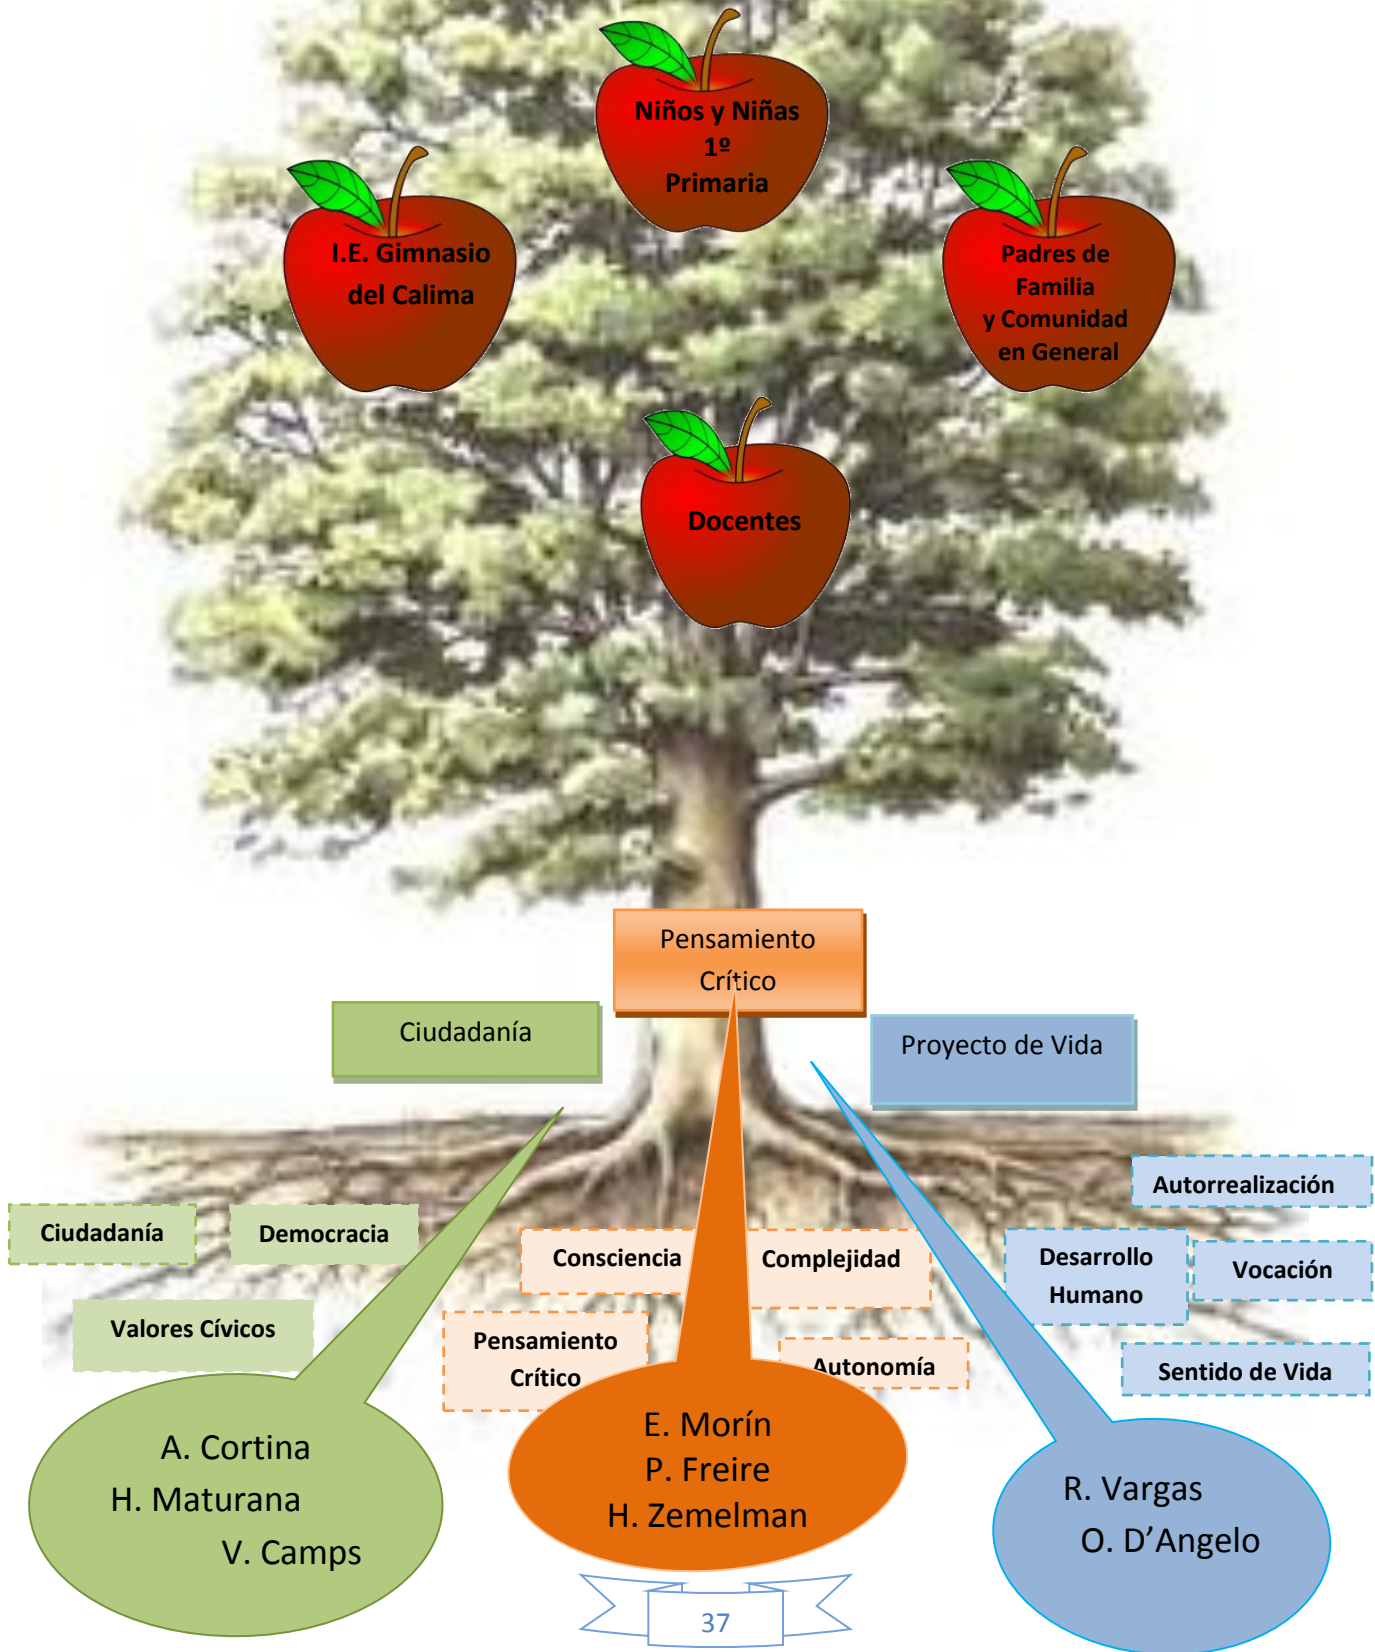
Niños y Niñas
1º
Primaria

I.E. Gimnasio del Calima

Padres de Familia y Comunidad en General

Docentes

Pensamiento Crítico

Ciudadanía

Proyecto de Vida

Ciudadanía

Democracia

Valores Cívicos

Consciencia

Complejidad

Pensamiento Crítico

Autonomía

Autorrealización

Desarrollo Humano

Vocación

Sentido de Vida

A. Cortina
H. Maturana
V. Camps

E. Morín
P. Freire
H. Zemelman

R. Vargas
O. D'Angelo

37